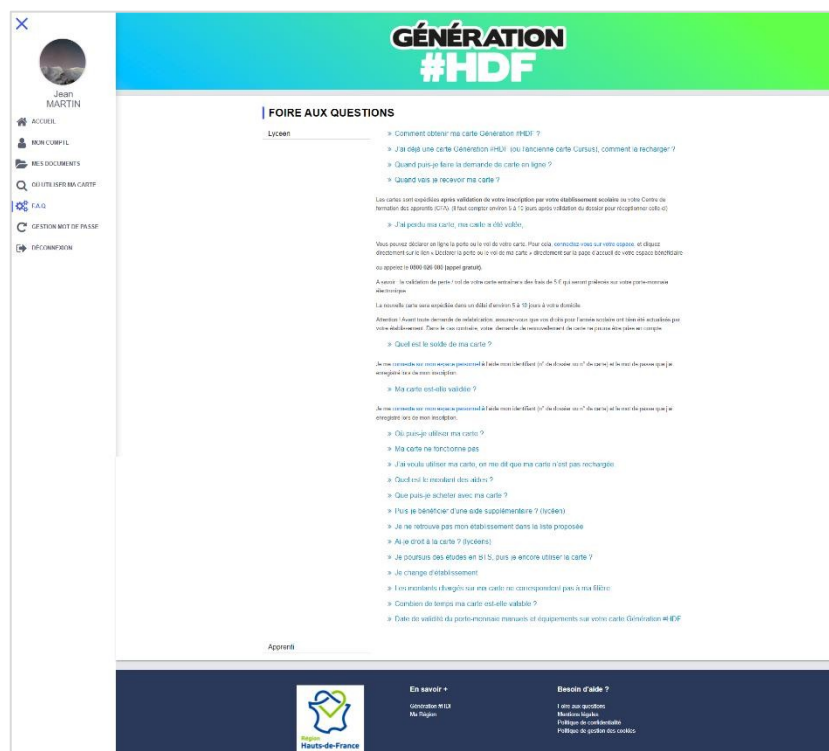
×

Jean MARTIN

ACCUEIL
MON COMPTE
MES DOCUMENTS
OÙ UTILISER MA CARTE
F.A.Q
GESTION MOT DE PASSE
DÉCONNEXION

GÉNÉRATION #HDF

FOIRE AUX QUESTIONS

Lyceen

» Comment obtenir ma carte Génération #HDF ?

» J'ai déjà une carte Génération #HDF (ou l'ancienne carte Cursus), comment la recharger ?

» Quand puis-je faire la demande de carte en ligne ?

» Quand vais-je recevoir ma carte ?

Les cartes sont expédiées après validation de votre inscription par votre établissement scolaire ou votre Centre de formation des apprentis (CFA) (il faut compter environ 5 à 10 jours après validation du dossier pour réceptionner celle-ci)

» J'ai perdu ma carte, ma carte a été volée,

Vous pouvez déclarer en ligne la perte ou le vol de votre carte. Pour cela, connectez-vous sur votre espace, et cliquez directement sur le lien « Déclarer la perte ou le vol de ma carte » directement sur la page d'accueil de votre espace bénéficiaire

ou appelez le 0800 026 080 (appel gratuit).

A savoir : la validation de perte / vol de votre carte entraînera des frais de 5 € qui seront prélevés sur votre porte-monnaie électronique.

La nouvelle carte sera expédiée dans un délai d'environ 5 à 10 jours à votre domicile.

Attention ! Avant toute demande de réédition, assurez-vous que vos droits pour l'année scolaire ont bien été actualisés par votre établissement. Dans le cas contraire, votre demande de renouvellement de carte ne pourra être prise en compte.

» Quel est le solde de ma carte ?

Je me connecte sur mon espace personnel à l'aide mon identifiant (n° de dossier ou n° de carte) et le mot de passe que j'ai enregistré lors de mon inscription.

» Ma carte est-elle validée ?

Je me connecte sur mon espace personnel à l'aide mon identifiant (n° de dossier ou n° de carte) et le mot de passe que j'ai enregistré lors de mon inscription.

» Où puis-je utiliser ma carte ?

» Ma carte ne fonctionne pas

» J'ai voulu utiliser ma carte, on me dit que ma carte n'est pas rechargée

» Quel est le montant des aides ?

» Que puis-je acheter avec ma carte ?

» Puis-je bénéficier d'une aide supplémentaire ? (lycéen)

» Je ne retrouve pas mon établissement dans la liste proposée

» Ai-je droit à la carte ? (lycéens)

» Je poursuis des études en BTS, puis-je encore utiliser la carte ?

» Je change d'établissement

» Les montants chargés sur ma carte ne correspondent pas à ma filière

» Combien de temps ma carte est-elle valable ?

» Date de validité du porte-monnaie manuels et équipements sur votre carte Génération #HDF

Apprenti

Région Hauts-de-France

En savoir +
Génération #HDF
Ma Région

Besoin d'aide ?
Foire aux questions
Mentions légales
Politique de confidentialité
Politique de gestion des cookies